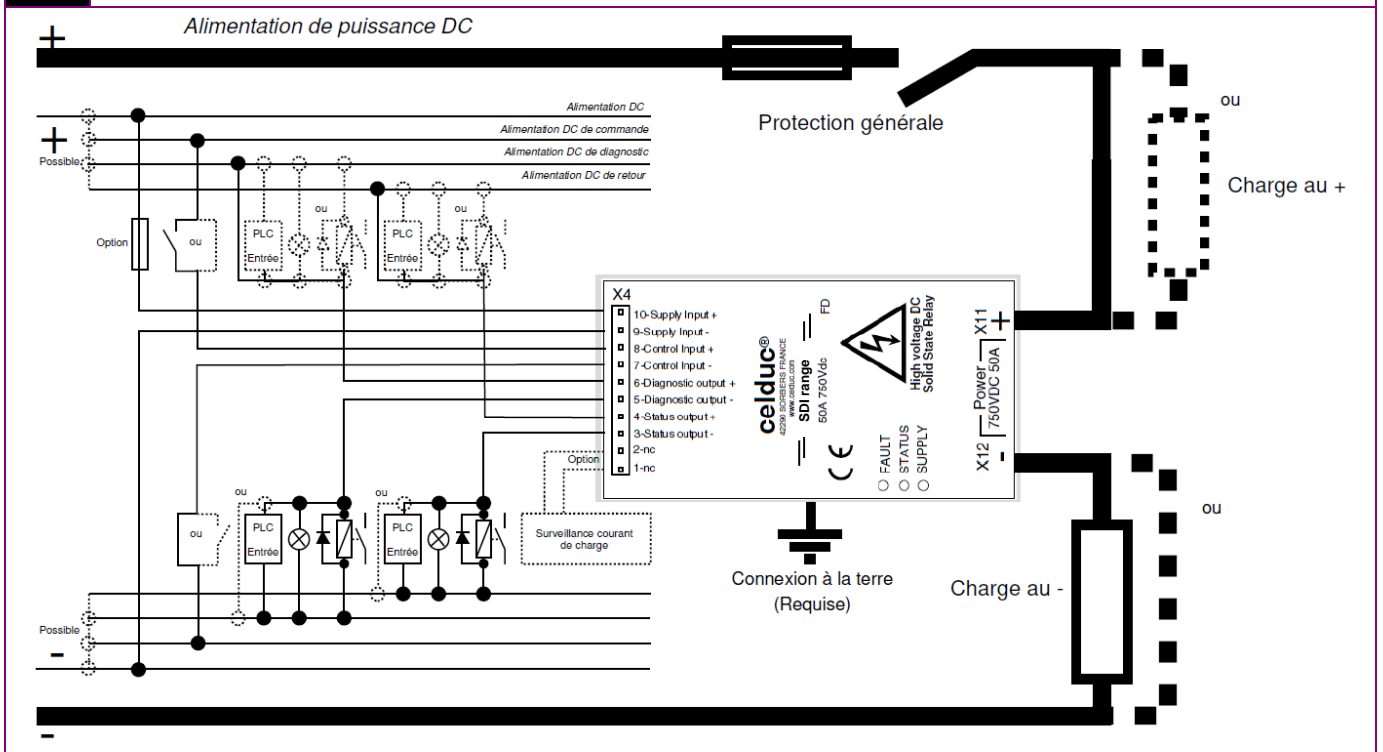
Alimentation de puissance DC

+

Protection générale

ou

Charge au +

Alimentation DC

Alimentation DC de commande

Alimentation DC de diagnostic

Alimentation DC de retour

+

Possible

Option

ou

PLC
Entrée

ou

PLC
Entrée

ou

X4

10-Supply Input +
9-Supply Input -
8-Control Input +
7-Control Input -
6-Diagnostic output +
5-Diagnostic output -
4-Status output +
3-Status output -
2-nc
1-nc

celduc®
42290 SORBIERS FRANCE
www.celduc.com

SDI range
50A 750Vdc

FD

High voltage DC
Solid State Relay

CE

FAULT
STATUS
SUPPLY

X11 +

Power
750VDC 50A

X12 -

Option

Surveillance courant de charge

Connexion à la terre
(Requise)

Charge au -

ou

ou

PLC
Entrée

ou

PLC
Entrée

ou

Possible

-

-